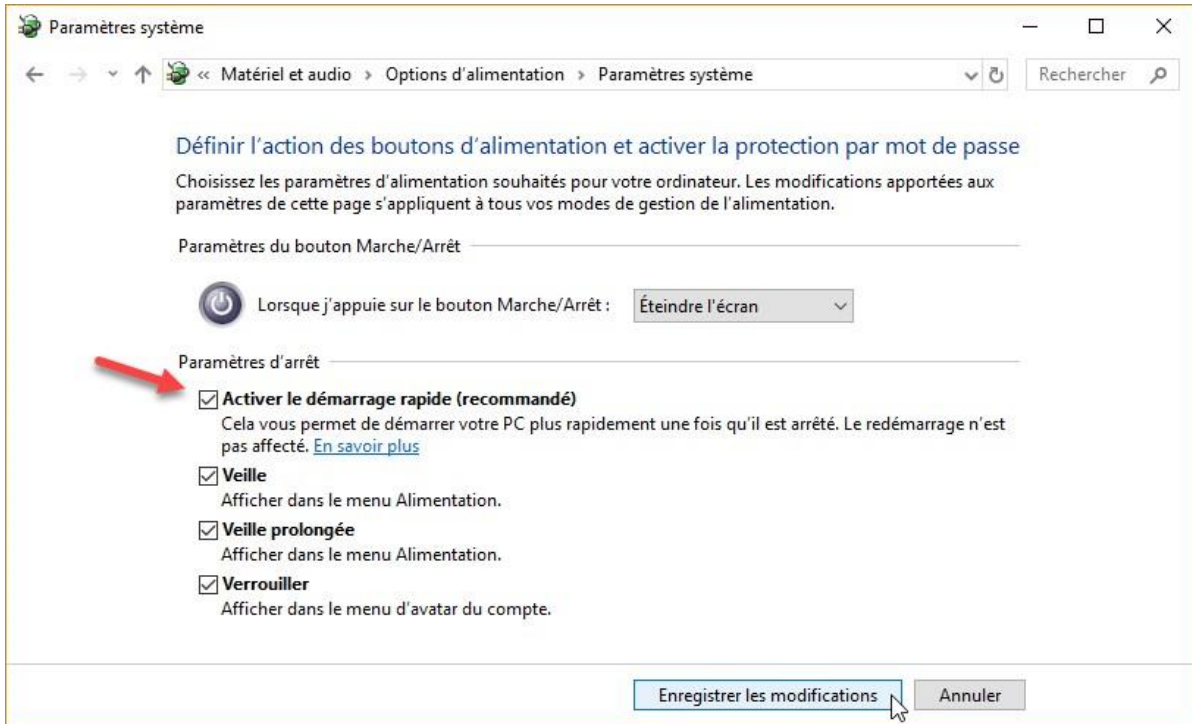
Paramètres système

« Matériel et audio › Options d'alimentation › Paramètres système

Rechercher

Définir l'action des boutons d'alimentation et activer la protection par mot de passe

Choisissez les paramètres d'alimentation souhaités pour votre ordinateur. Les modifications apportées aux paramètres de cette page s'appliquent à tous vos modes de gestion de l'alimentation.

Paramètres du bouton Marche/Arrêt

Lorsque j'appuie sur le bouton Marche/Arrêt : Éteindre l'écran

Paramètres d'arrêt

Activer le démarrage rapide (recommandé)
Cela vous permet de démarrer votre PC plus rapidement une fois qu'il est arrêté. Le redémarrage n'est pas affecté. En savoir plus

Veille
Afficher dans le menu Alimentation.

Veille prolongée
Afficher dans le menu Alimentation.

Verrouiller
Afficher dans le menu d'avatar du compte.

Enregistrer les modifications
Annuler